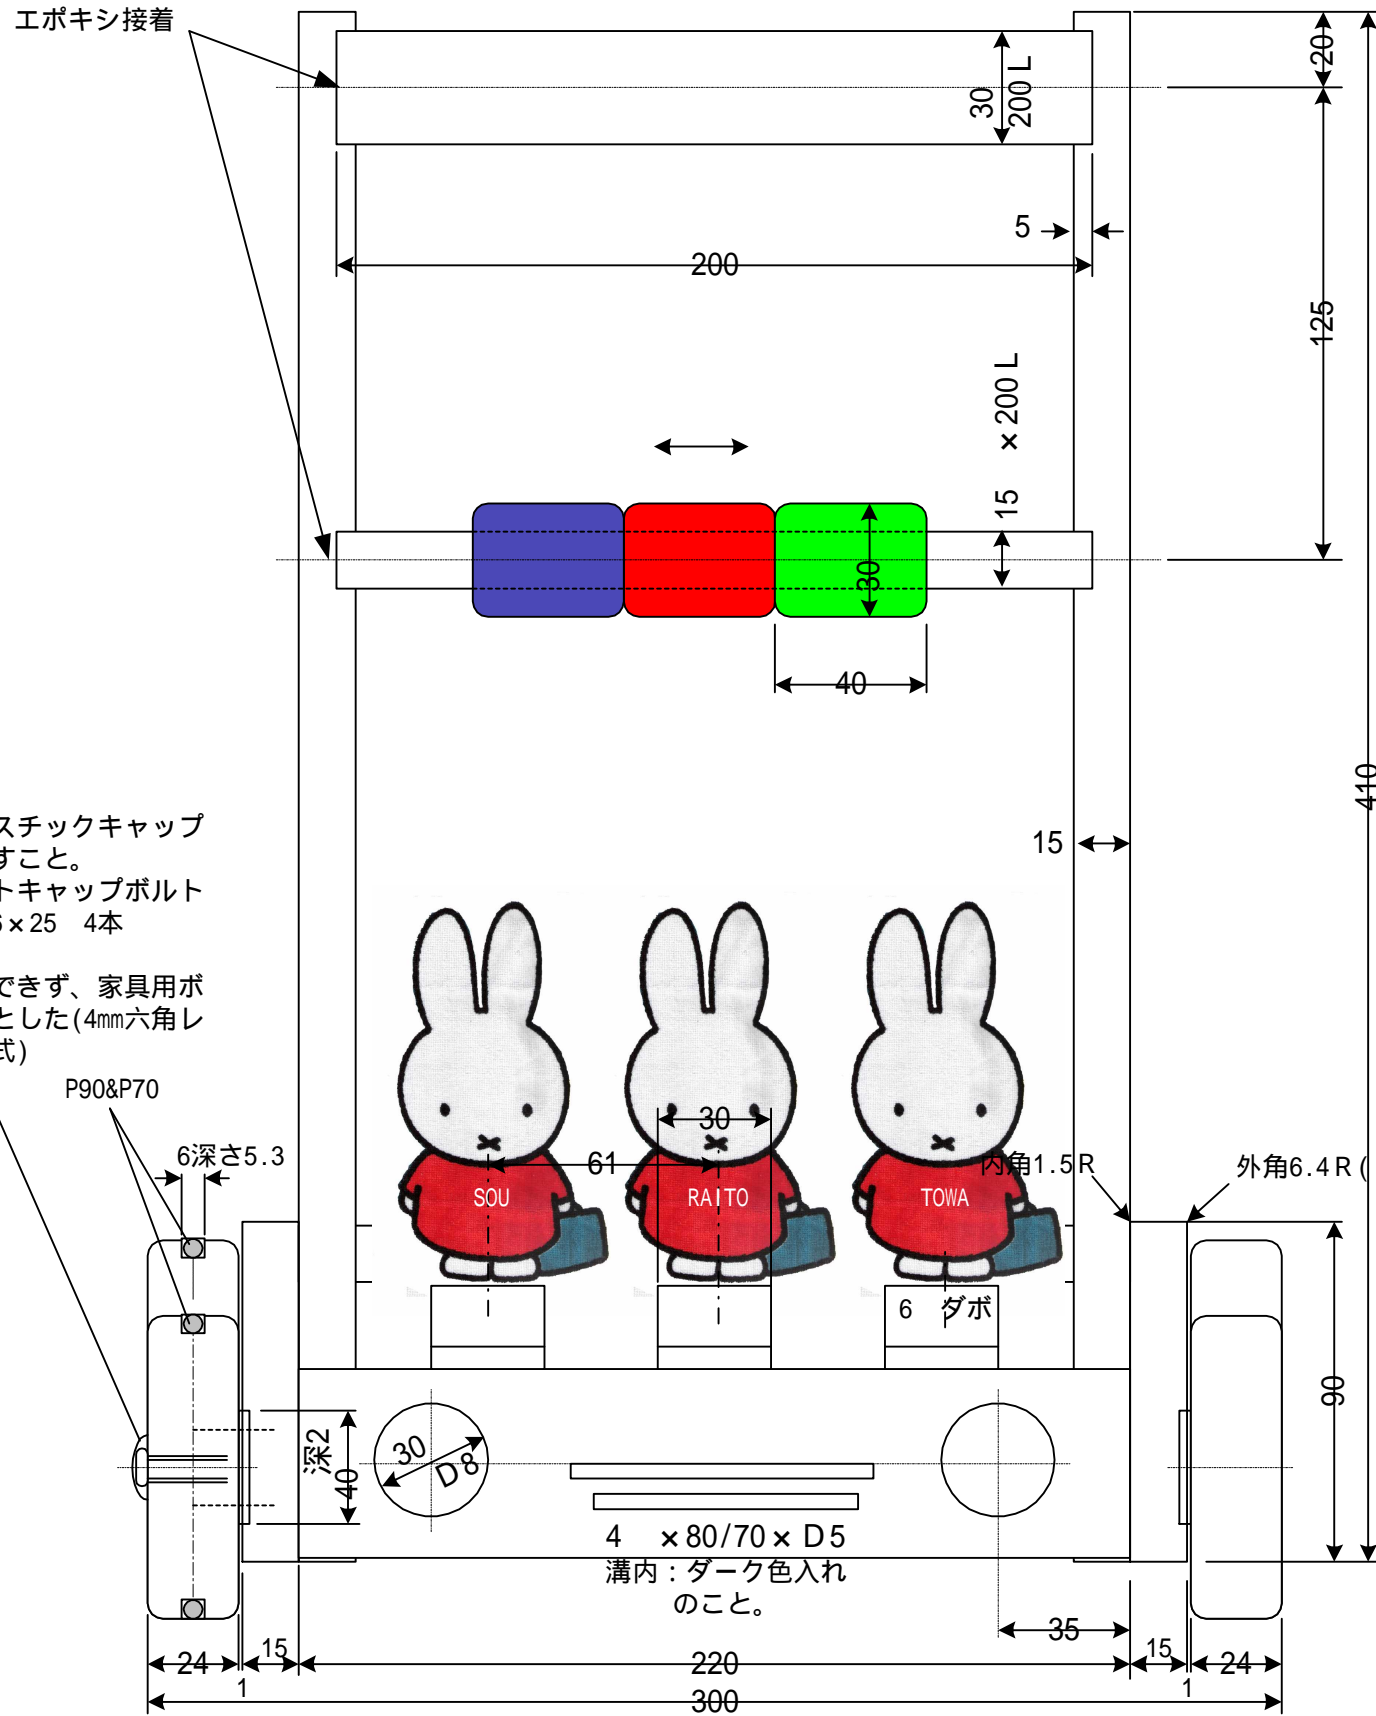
エポキシ接着

30
200 L
20

5

200

125

× 200 L

15

30

40

410

15

スチックキャップ
すこと。
トキャップボルト
5×25　4本

できず、家具用ボ
とした(4㎜六角レ
式)

P90&P70

6深さ5.3

30

61

SOU

RAITO

TOWA

内角1.5R

外角6.4R (

6　ダボ

90

深2
40

30
D8

4　×80/70× D5
溝内：ダーク色入れ
のこと。

35

24
15
220
15
24
1
1
300